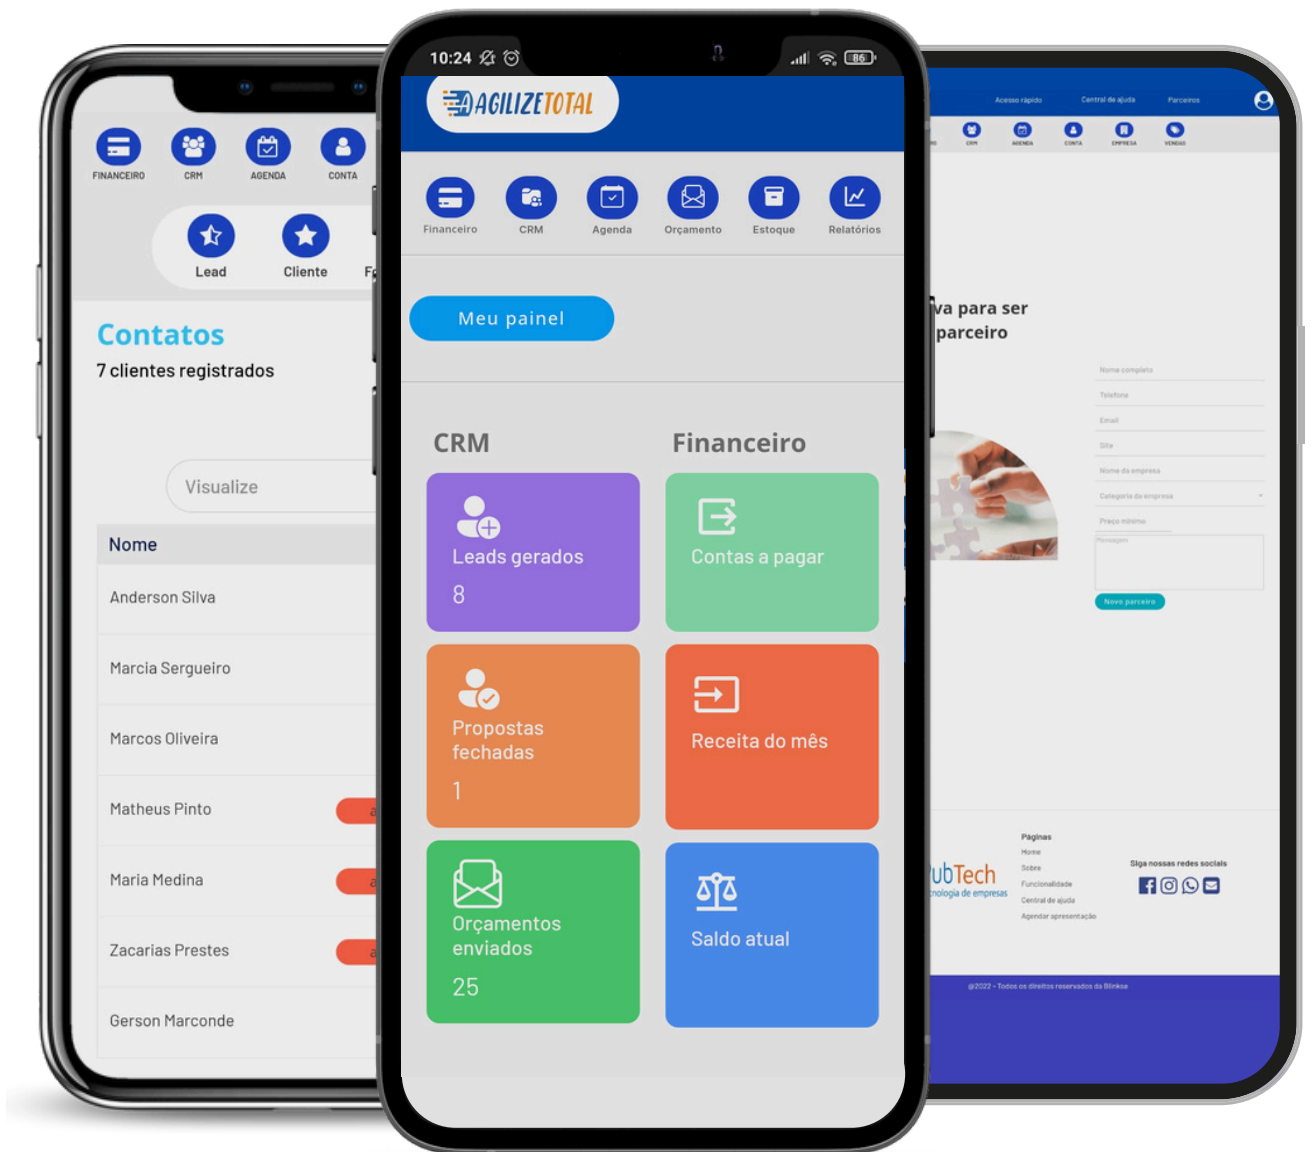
FINANCEIRO CRM AGENDA CONTA

Lead Cliente F

Contatos
7 clientes registrados

Visualize

Nome

Anderson Silva

Marcia Sergueiro

Marcos Oliveira

Matheus Pinto

Maria Medina

Zacarias Prestes

Gerson Marconde

10:24

AGILIZETOTAL

Financeiro CRM Agenda Orçamento Estoque Relatórios

Meu painel

CRM

Leads gerados
8

Propostas fechadas
1

Orçamentos enviados
25

Financeiro

Contas a pagar

Receita do mês

Saldo atual

Acesso rápido Central de ajuda Parceiros

CRM AGENDA CONTA EMPRESA VENDAS

va para ser parceiro

Nome completo
Telefone
Email
Site
Nome da empresa
Categoria da empresa
Preço mínimo
Mensagem

Novo parceiro

ubTech
nologia de empresas

Páginas
Home
Sobre
Funcionalidade
Central de ajuda
Agendar apresentação

Siga nossas redes sociais

@2022 - Todos os direitos reservados da Blinkse